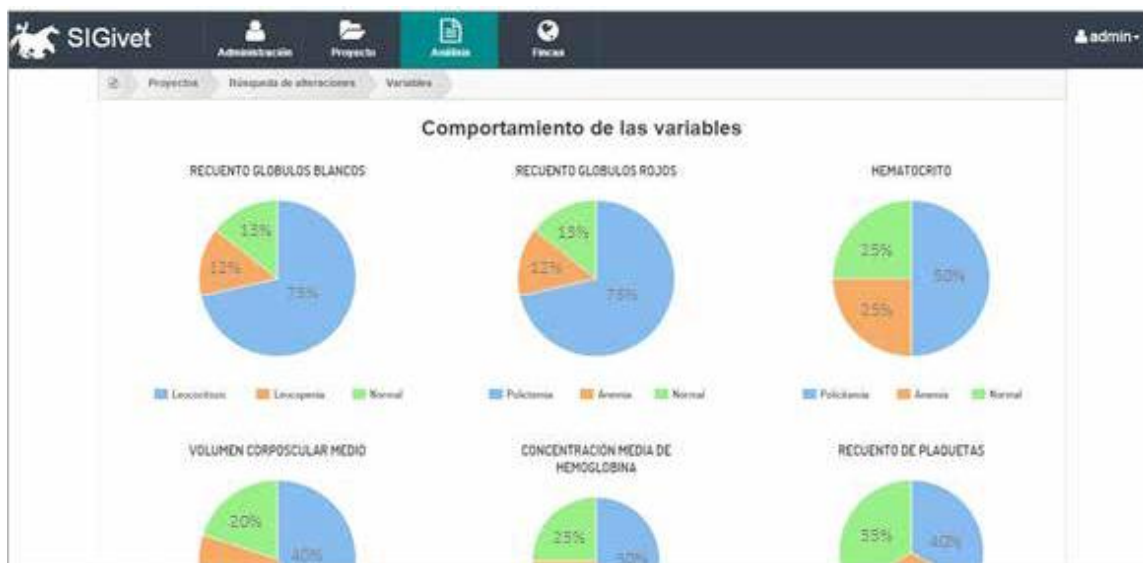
SIGivet Administración Proyecto Análisis Fincas admin

Proyectos Búsqueda de alteraciones Variables

Comportamiento de las variables

RECUENTO GLOBULOS BLANCOS

13%
13%
75%

Leucocitosis Leucopenia Normal

RECUENTO GLOBULOS ROJOS

13%
13%
75%

Policitemia Anemia Normal

HEMATOCRITO

25%
50%
25%

Policitemia Anemia Normal

VOLUMEN CORPOSCULAR MEDIO

20%
40%

CONCENTRACION MEDIA DE HEMOGLOBINA

25%
50%

RECUENTO DE PLAQUETAS

35%
40%